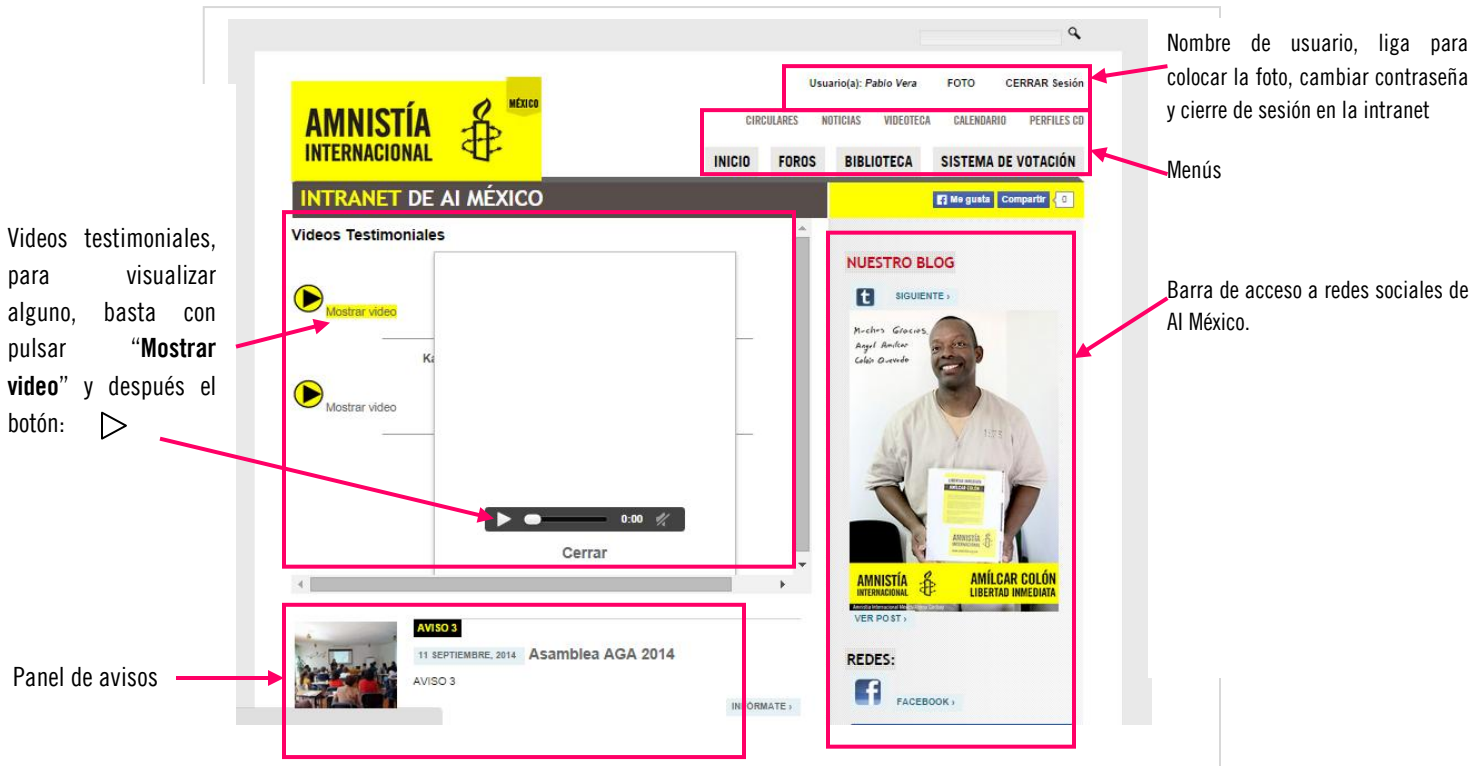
Usuario(a): Pablo Vera FOTO CERRAR Sesión

AMNISTÍA INTERNACIONAL MÉXICO

CIRCULARES NOTICIAS VIDEOTECA CALENDARIO PERFILES CD

INICIO FOROS BIBLIOTECA SISTEMA DE VOTACIÓN

INTRANET DE AI MÉXICO

Me gusta Compartir 0

Videos Testimoniales

Mostrar video

Ka

Mostrar video

0:00

Cerrar

NUESTRO BLOG

SIGUIENTE ›

Muchas Gracias, Angel Amílcar Colón Quevedo

AMNISTÍA INTERNACIONAL

AMÍLCAR COLÓN LIBERTAD INMEDIATA

VER POST ›

REDES:

FACEBOOK ›

AVISO 3

11 SEPTIEMBRE, 2014 Asamblea AGA 2014

AVISO 3

INFÓRMATE ›

Nombre de usuario, liga para colocar la foto, cambiar contraseña y cierre de sesión en la intranet

Menús

Videos testimoniales, para visualizar alguno, basta con pulsar "**Mostrar video**" y después el botón: ▷

Barra de acceso a redes sociales de AI México.

Panel de avisos